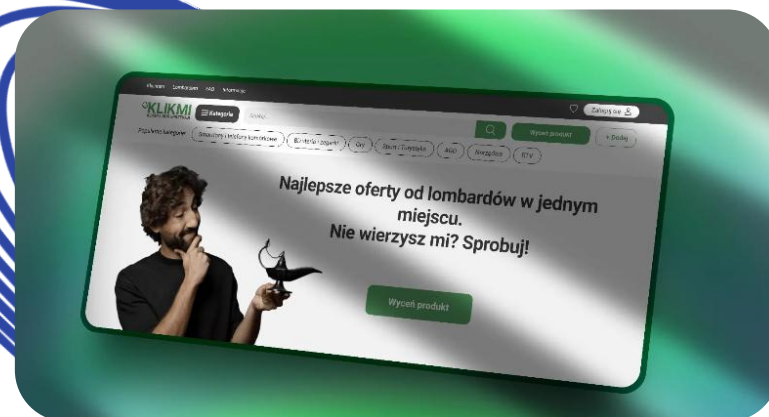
KLIKMI

Kategorie

Zaloguj się

Wyceń produkt

+ Dodaj

Popularne kategorie

Smartfony i telefony komórkowe

Biżuteria i zegarki

Gry

Sport i Turystyka

Auto

Narzędzia

RTV

Najlepsze oferty od lombardów w jednym miejscu.
Nie wierzysz mi? Sprobuj!

Wyceń produkt